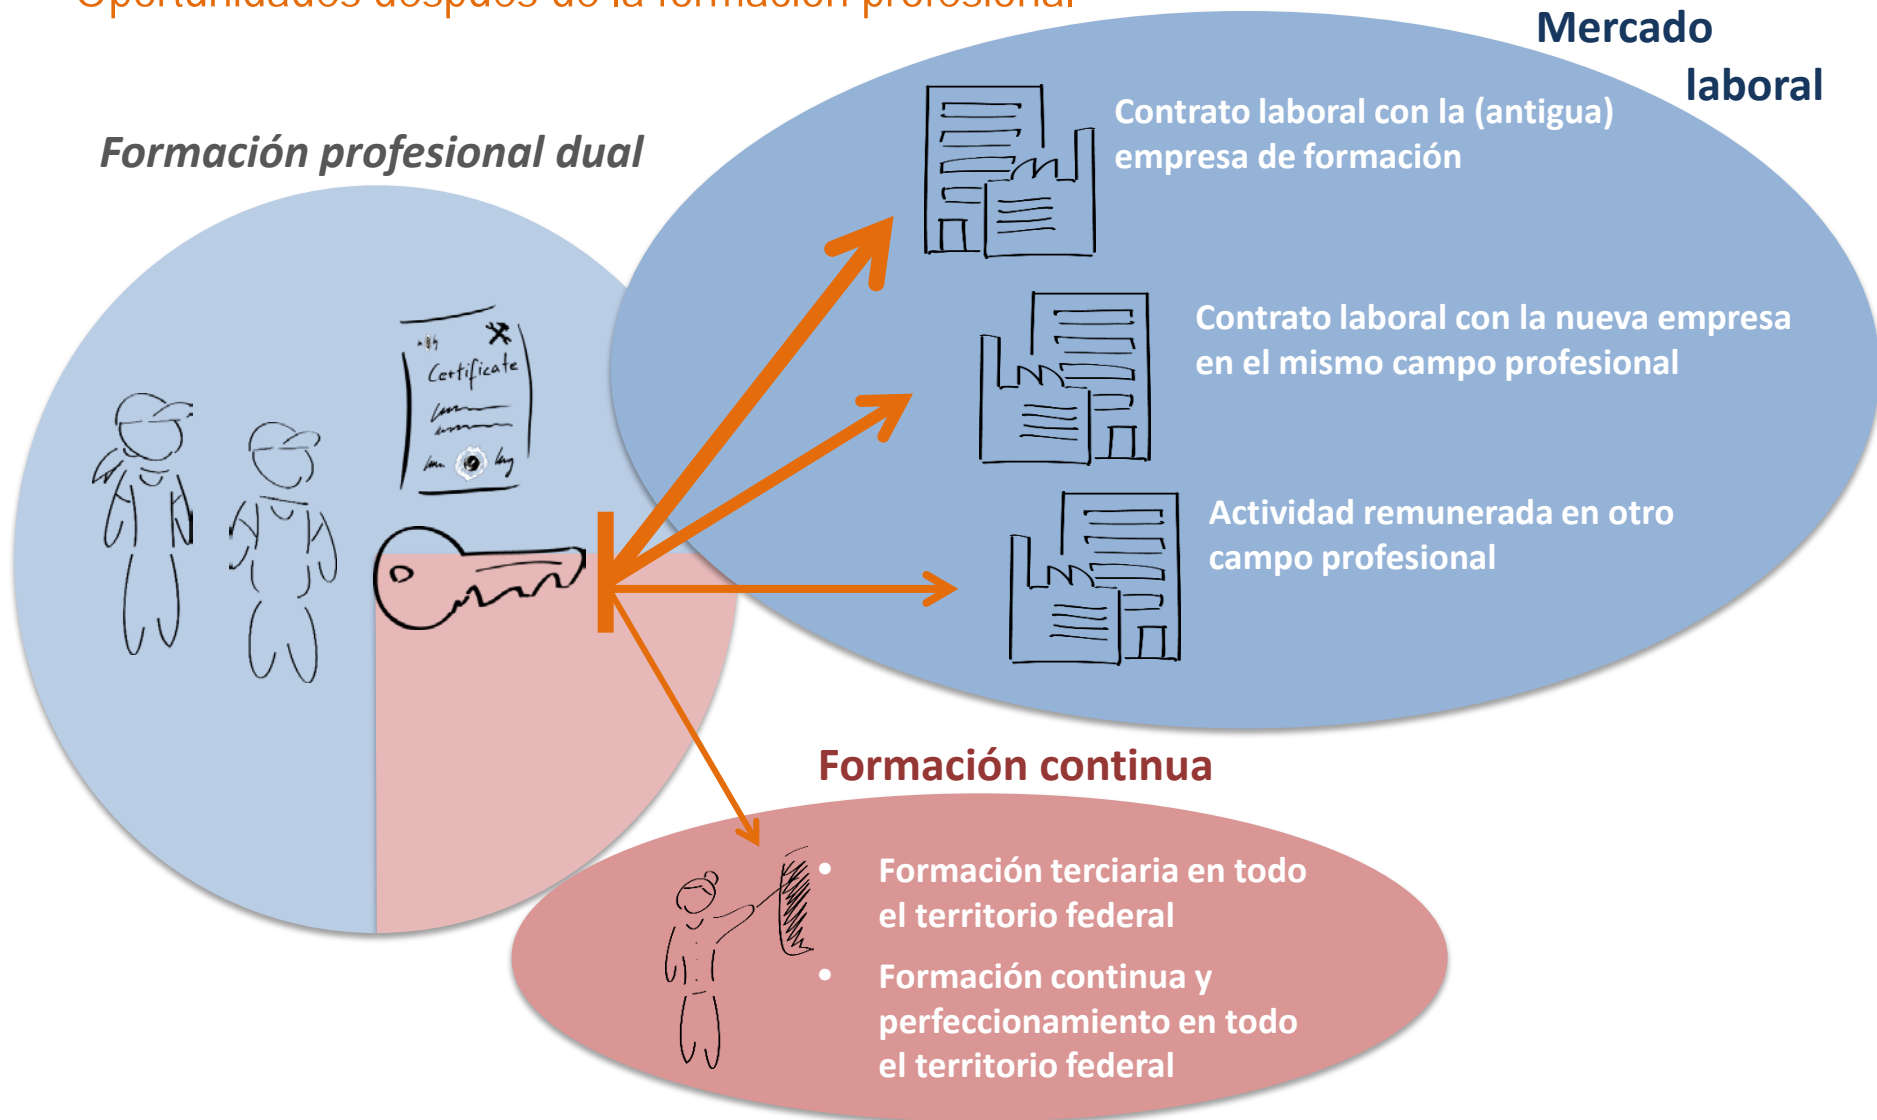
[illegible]

Mercado laboral

Formación profesional dual

Certificate

Contrato laboral con la (antigua) empresa de formación

Contrato laboral con la nueva empresa en el mismo campo profesional

Actividad remunerada en otro campo profesional

Formación continua

- Formación terciaria en todo el territorio federal
- Formación continua y perfeccionamiento en todo el territorio federal